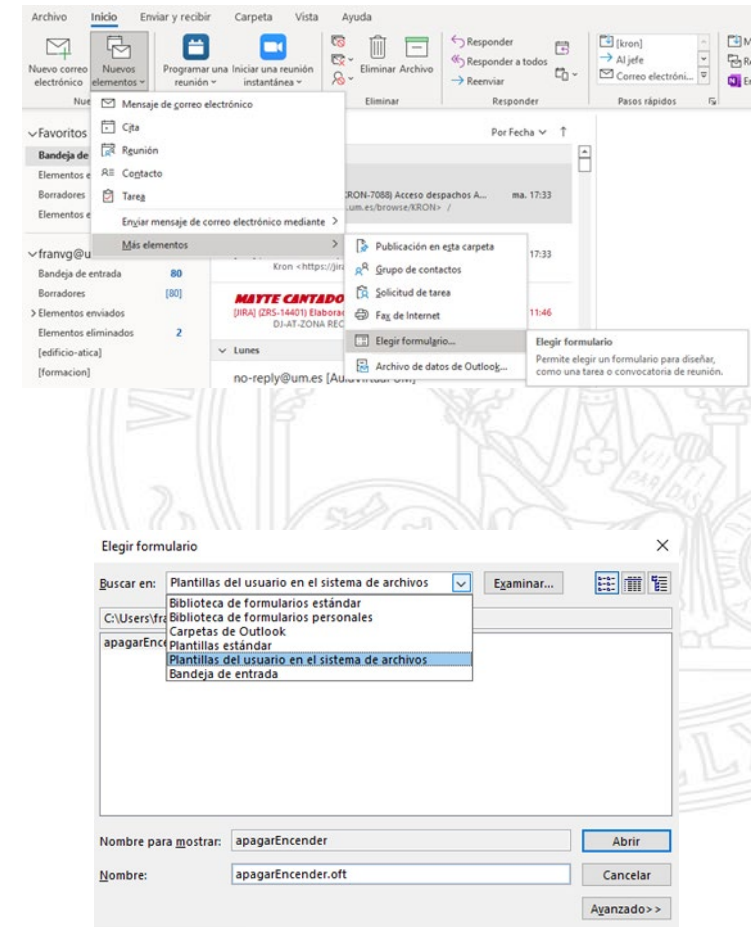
Archivo Inicio Enviar y recibir Carpeta Vista Ayuda

Nuevo correo electrónico
Nuevos elementos
Programar una reunión
Iniciar una reunión instantánea
Eliminar Archivo
Responder
Responder a todos
Reenviar
[kron]
Al jefe
Correo electróni...
Nue
Eliminar
Responder
Pasos rápidos

Mensaje de correo electrónico
Cita
Reunión
Contacto
Tarea
Enviar mensaje de correo electrónico mediante >
Más elementos >

Publicación en esta carpeta
Grupo de contactos
Solicitud de tarea
Fax de Internet
Elegir formulario...
Archivo de datos de Outlook...

Elegir formulario
Permite elegir un formulario para diseñar, como una tarea o convocatoria de reunión.

Favoritos
Bandeja de
Elementos e
Borradores
Elementos e
franvg@u
Bandeja de entrada 80
Borradores [80]
Elementos enviados
Elementos eliminados 2
[edificio-atica]
[formacion]

Por Fecha
KRON-7088) Acceso despachos A... ma. 17:33
.um.es/browse/KRON> /
17:33
Kron <https://jira
MAYTE CANTADO
[JIRA] (ZRS-14401) Elaborac 11:46
DJ-AT-ZONA REC
Lunes
no-reply@um.es [AulaVirtual UM]

Elegir formulario
Buscar en: Plantillas del usuario en el sistema de archivos
Examinar...
Biblioteca de formularios estándar
Biblioteca de formularios personales
Carpetas de Outlook
Plantillas estándar
Plantillas del usuario en el sistema de archivos
Bandeja de entrada
C:\Users\fra
apagarEnce
Nombre para mostrar: apagarEncender
Abrir
Nombre: apagarEncender.oft
Cancelar
Avanzado>>